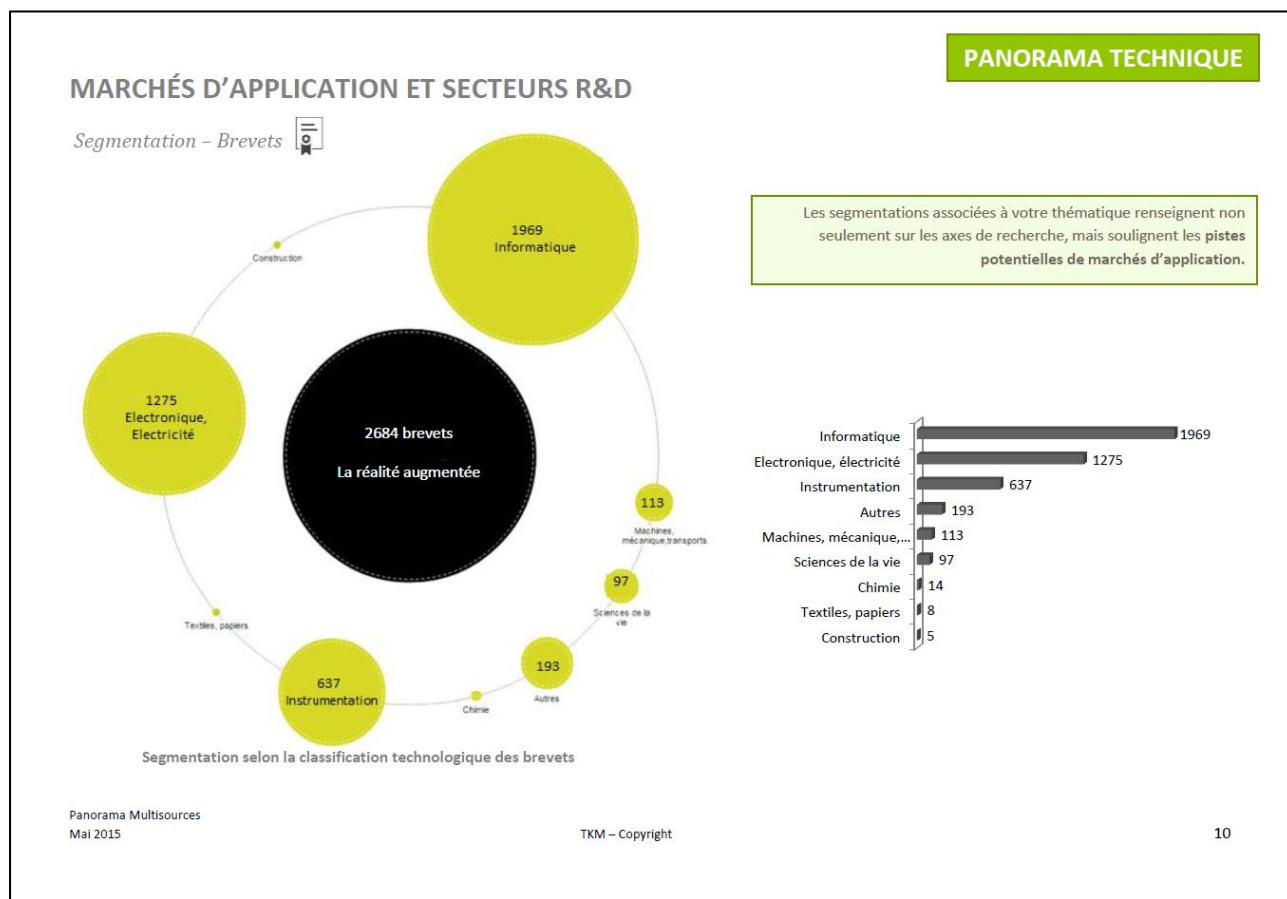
PANORAMA TECHNIQUE

MARCHÉS D'APPLICATION ET SECTEURS R&D

Segmentation – Brevets

1969
Informatique

Construction

1275
Electronique, Electricité

2684 brevets

La réalité augmentée

113
Machines, mécanique,transports

97
Sciences de la vie

Textiles, papiers

637
Instrumentation

Chimie

193
Autres

Segmentation selon la classification technologique des brevets

Les segmentations associées à votre thématique renseignent non seulement sur les axes de recherche, mais soulignent les **pistes potentielles de marchés d'application.**

| | |
|---|---|
| Informatique | 1969 |
| Electronique, électricité | 1275 |
| Instrumentation | 637 |
| Autres | 193 |
| Machines, mécanique,... | 113 |
| Sciences de la vie | 97 |
| Chimie | 14 |
| Textiles, papiers | 8 |
| Construction | 5 |

Panorama Multisources
Mai 2015

TKM – Copyright

10